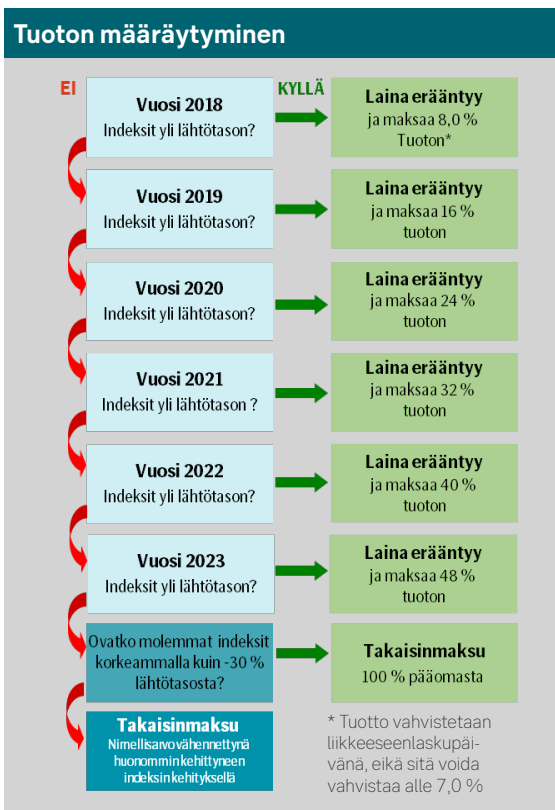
Tuoton määräytyminen

EI

KYLLÄ

Vuosi 2018
Indeksit yli lähtötason?

Laina erääntyy
ja maksaa 8,0 %
Tuoton*

Vuosi 2019
Indeksit yli lähtötason?

Laina erääntyy
ja maksaa 16 %
tuoton

Vuosi 2020
Indeksit yli lähtötason?

Laina erääntyy
ja maksaa 24 %
tuoton

Vuosi 2021
Indeksit yli lähtötason ?

Laina erääntyy
ja maksaa 32 %
tuoton

Vuosi 2022
Indeksit yli lähtötason?

Laina erääntyy
ja maksaa 40 %
tuoton

Vuosi 2023
Indeksit yli lähtötason?

Laina erääntyy
ja maksaa 48 %
tuoton

Ovatko molemmat indeksit korkeammalla kuin -30 % lähtötasosta?

Takaisinmaksu
100 % pääomasta

Takaisinmaksu
Nimellisarvo vähennettynä huonommin kehittyneen indeksin kehityksellä

* Tuotto vahvistetaan liikkeeseenlaskupäivänä, eikä sitä voida vahvistaa alle 7,0 %